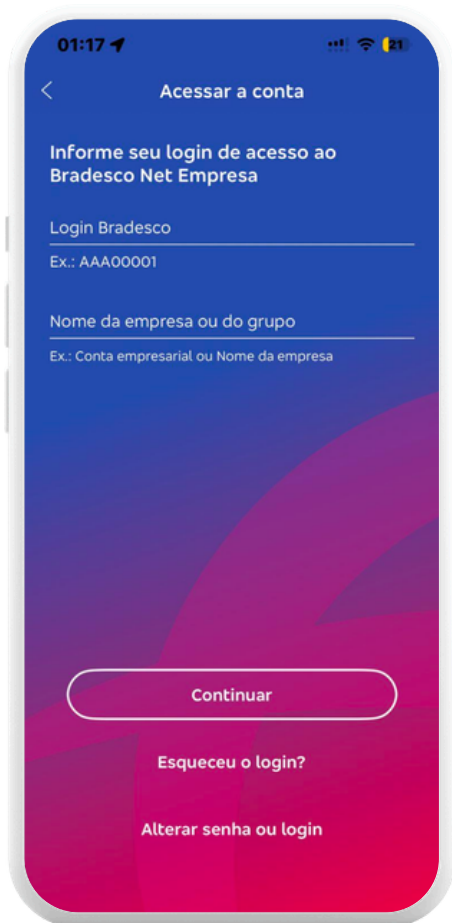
01:17

21

<

Acessar a conta

Informe seu login de acesso ao Bradesco Net Empresa

Login Bradesco

Ex.: AAA00001

Nome da empresa ou do grupo

Ex.: Conta empresarial ou Nome da empresa

Continuar

Esqueceu o login?

Alterar senha ou login